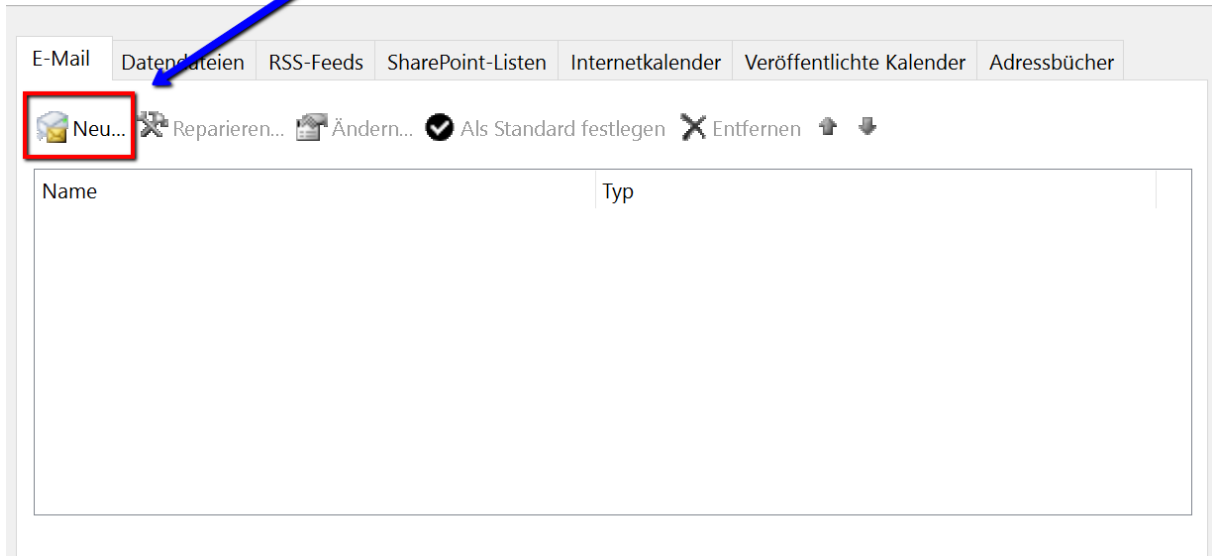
E-Mail | Datendateien | RSS-Feeds | SharePoint-Listen | Internetkalender | Veröffentlichte Kalender | Adressbücher

Neu... Reparieren... Ändern... Als Standard festlegen Entfernen

| Name | Typ |
|---|---|